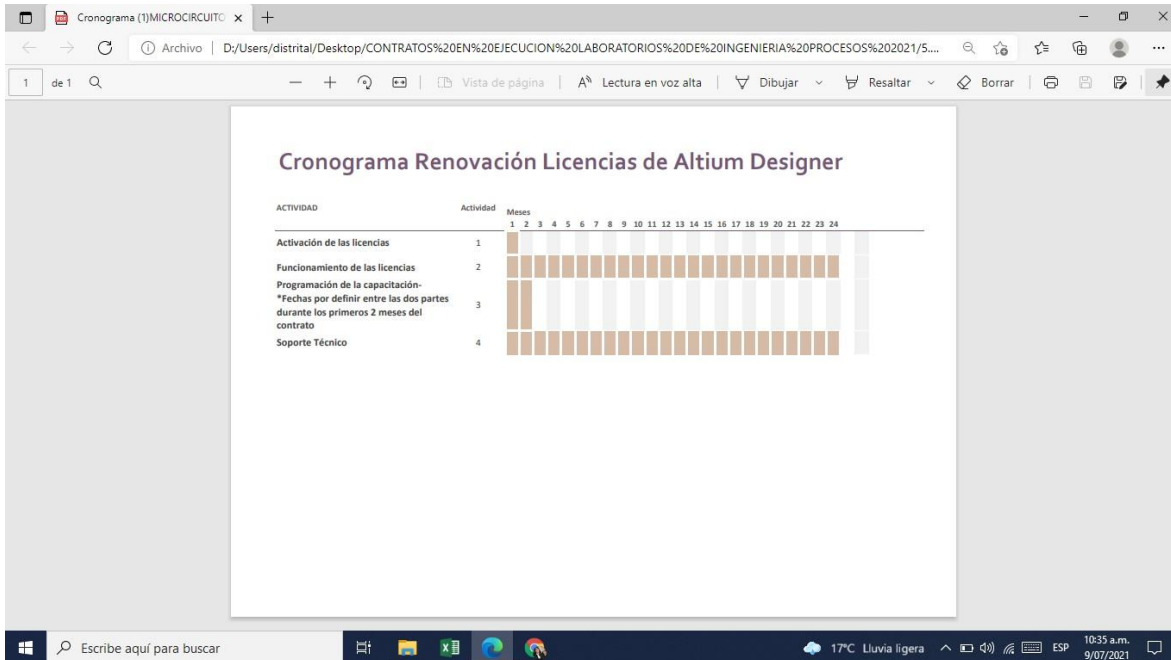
Cronograma (1)MICROCIRCUITO ×  +

Archivo | D:/Users/distrital/Desktop/CONTRATOS%20EN%20EJECUCION%20LABORATORIOS%20DE%20INGENIERIA%20PROCESOS%202021/5....

1 de 1

Vista de página | Lectura en voz alta | Dibujar | Resaltar | Borrar

Cronograma Renovación Licencias de Altium Designer

| ACTIVIDAD | Actividad | Meses 1 2 3 4 5 6 7 8 9 10 11 12 13 14 15 16 17 18 19 20 21 22 23 24 |
|---|---|---|
| Activación de las licencias | 1 | |
| Funcionamiento de las licencias | 2 | |
| Programación de la capacitación- *Fechas por definir entre las dos partes durante los primeros 2 meses del contrato | 3 | |
| Soporte Técnico | 4 | |

Escribe aquí para buscar

17°C Lluvia ligera ESP 10:35 a.m. 9/07/2021